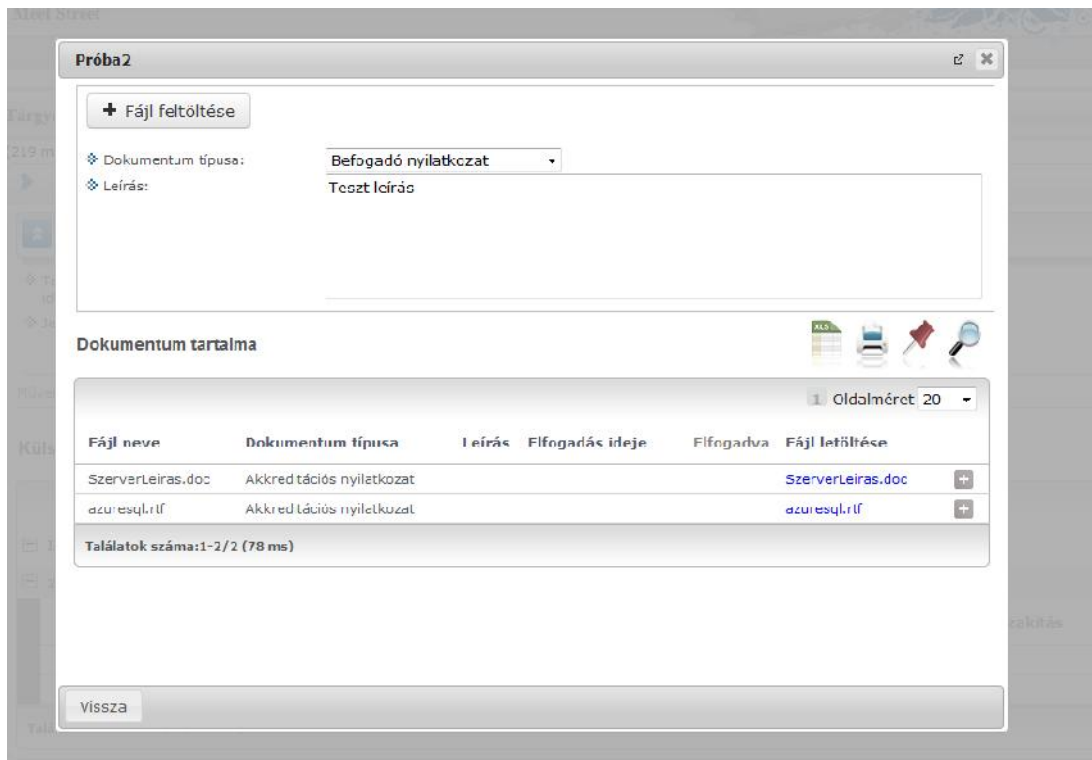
Próba2

+ Fájl feltöltése

Dokumentum típusa: Befogadó nyilatkozat

Leírás: Teszt leírás

Dokumentum tartalma

1 Oldalméret 20

| Fájl neve | Dokumentum típusa | Leírás | Elfogadás ideje | Elfogadva | Fájl letöltése |
|---|---|---|---|---|---|
| SzerverLeiras.doc | Akkreditációs nyilatkozat | | | | SzerverLeiras.doc |
| azuresql.rtf | Akkreditációs nyilatkozat | | | | azuresql.rtf |

Találatok száma:1-2/2 (78 ms)

Vissza